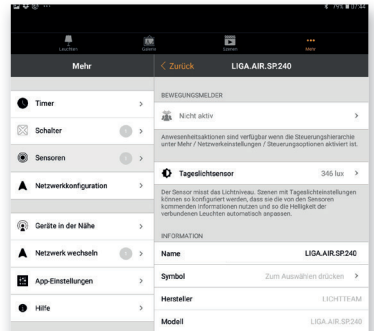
Leuchten
Galerie
Szenen
Mehr

Mehr

Timer
Schalter
Sensoren
Netzwerkkonfiguration

Geräte in der Nähe
Netzwerk wechseln
App-Einstellungen
Hilfe

< Zurück
LIGA.AIR.SP.240

BEWEGUNGSMELDER

Nicht aktiv

Anwesenheitsaktionen sind verfügbar wenn die Steuerungshierarchie unter Mehr / Netzwerkeinstellungen / Steuerungsoptionen aktiviert ist.

Tageslichtsensor
346 lux

Der Sensor misst das Lichtniveau. Szenen mit Tageslichteinstellungen können so konfiguriert werden, dass sie die von den Sensoren kommenden Informationen nutzen und so die Helligkeit der verbundenen Leuchten automatisch anpassen.

INFORMATION

| Name | LIGA.AIR.SP.240 |
|---|---|
| Symbol | Zum Auswählen drücken |
| Hersteller | LICHTTEAM |
| Modell | LIGA.AIR.SP.240 |